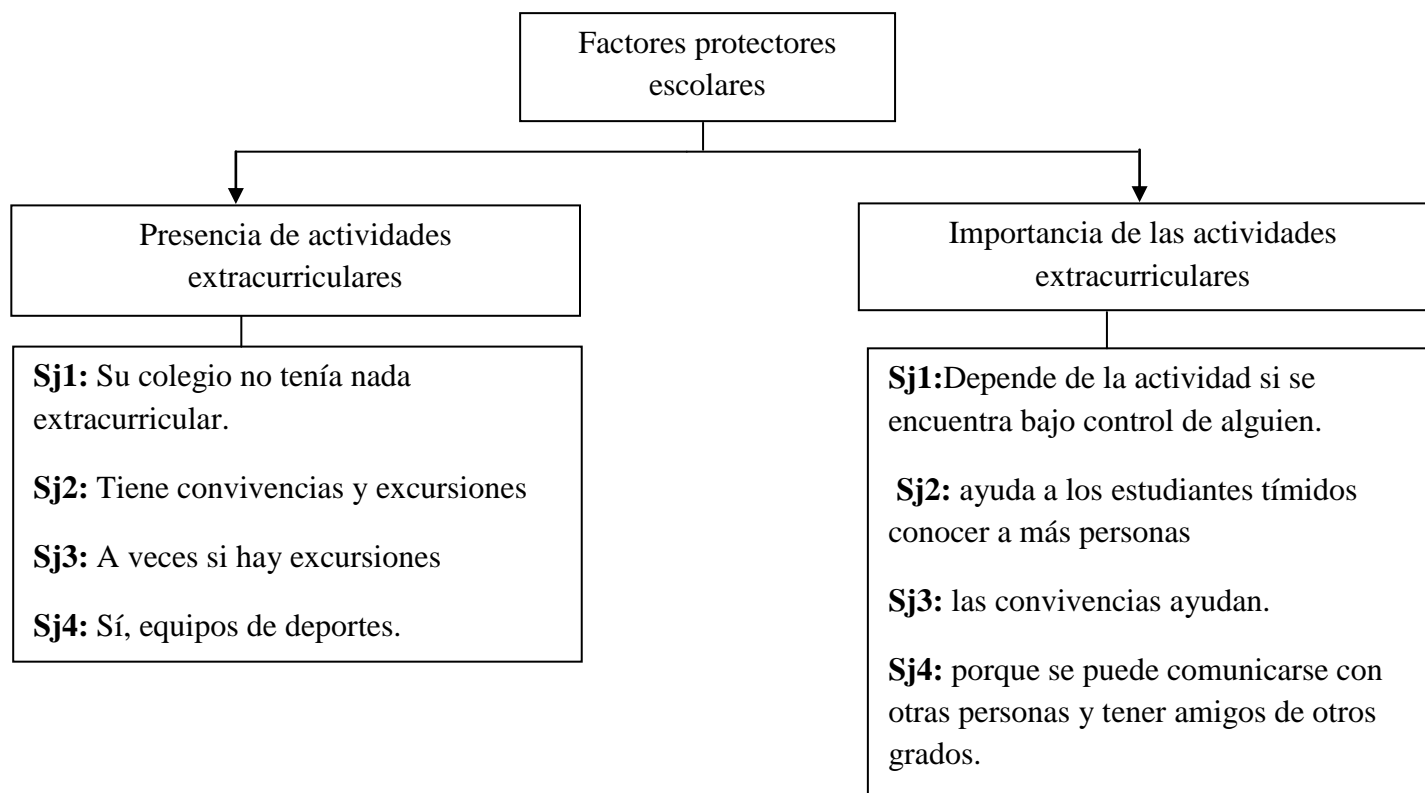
Factores protectores escolares

Presencia de actividades extracurriculares

Sj1: Su colegio no tenía nada extracurricular.

Sj2: Tiene convivencias y excursiones

Sj3: A veces si hay excursiones

Sj4: Sí, equipos de deportes.

Importancia de las actividades extracurriculares

Sj1:Depende de la actividad si se encuentra bajo control de alguien.

Sj2: ayuda a los estudiantes tímidos conocer a más personas

Sj3: las convivencias ayudan.

Sj4: porque se puede comunicarse con otras personas y tener amigos de otros grados.